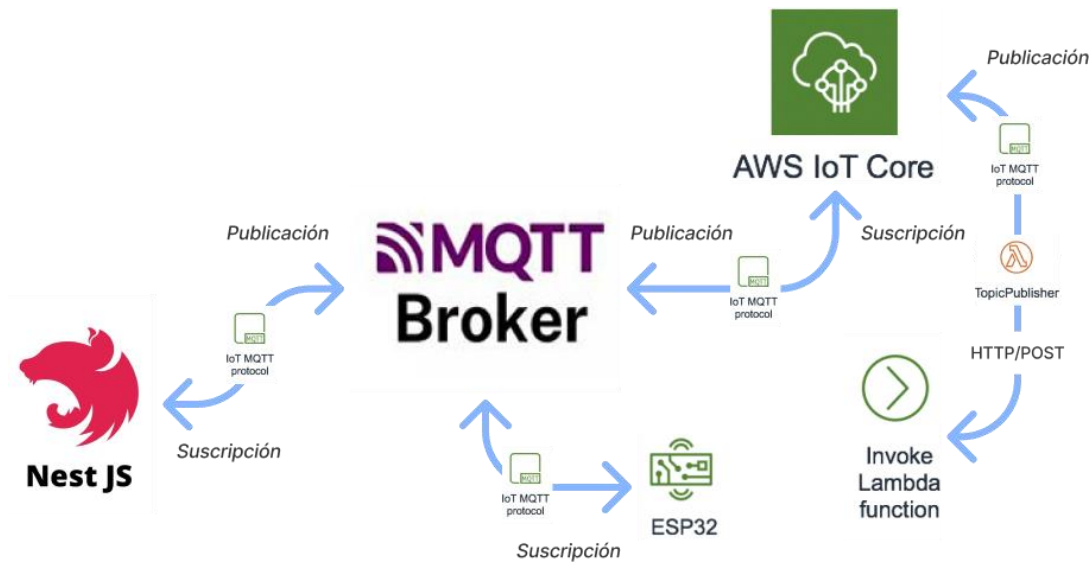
Publicación

AWS IoT Core

IoT MQTT protocol

Publicación

MQTT

Broker

Publicación

Suscripción

IoT MQTT protocol

TopicPublisher

IoT MQTT protocol

HTTP/POST

Suscripción

Nest JS

IoT MQTT protocol

ESP32

Invoke Lambda function

Suscripción